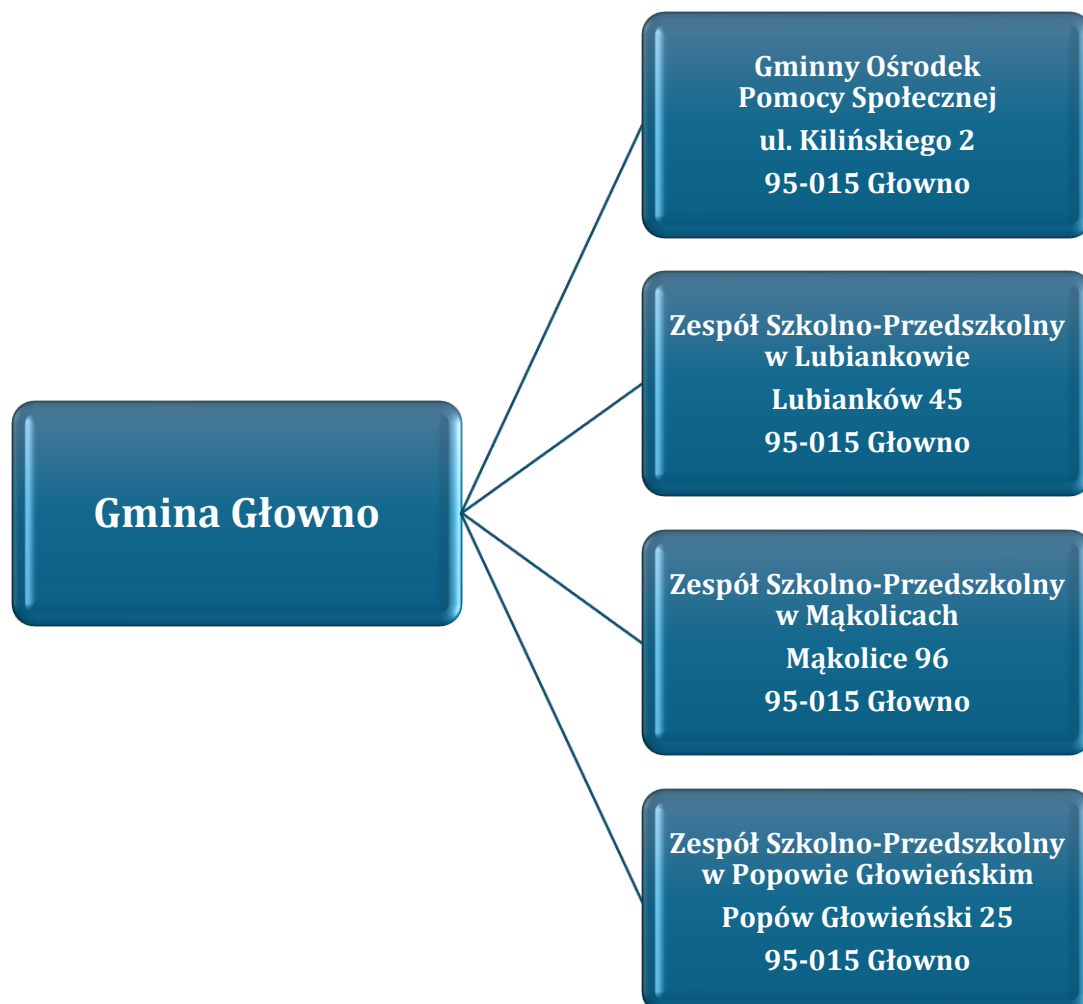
Gmina Głowno

Gminny Ośrodek Pomocy Społecznej
ul. Kilińskiego 2
95-015 Głowno

Zespół Szkolno-Przedszkolny w Lubiankowie
Lubianków 45
95-015 Głowno

Zespół Szkolno-Przedszkolny w Mąkolicach
Mąkolice 96
95-015 Głowno

Zespół Szkolno-Przedszkolny w Popowie Głowieńskim
Popów Głowieński 25
95-015 Głowno